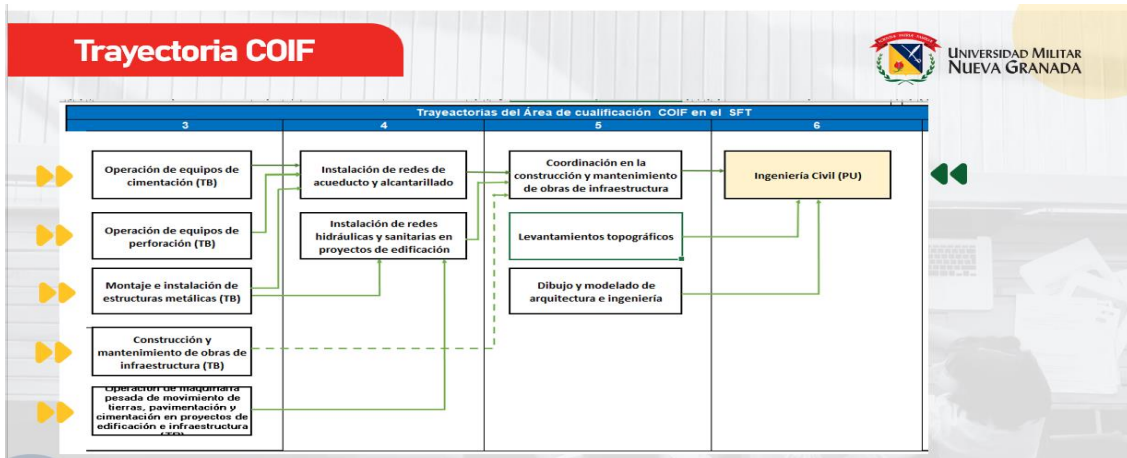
Trayectoria COIF

UNIVERSIDAD MILITAR NUEVA GRANADA

Trayeactorias del Área de cualificación COIF en el SFT

| 3 | 4 | 5 | 6 |
|---|---|---|---|
| Operación de equipos de cimentación (TB) | Instalación de redes de acueducto y alcantarillado | Coordinación en la construcción y mantenimiento de obras de infraestructura | Ingeniería Civil (PU) |
| Operación de equipos de perforación (TB) | Instalación de redes hidráulicas y sanitarias en proyectos de edificación | Levantamientos topográficos | |
| Montaje e instalación de estructuras metálicas (TB) | | Dibujo y modelado de arquitectura e ingeniería | |
| Construcción y mantenimiento de obras de infraestructura (TB) | | | |
| Operación de maquinaria pesada de movimiento de tierras, pavimentación y cimentación en proyectos de edificación e infraestructura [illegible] | | | |